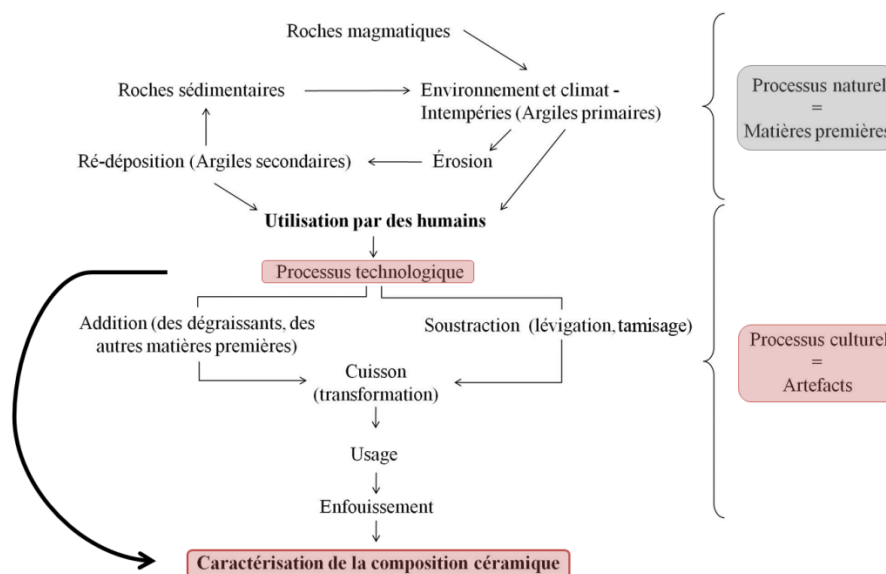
Roches magmatiques

Roches sédimentaires

Environnement et climat - Intempéries (Argiles primaires)

Processus naturel
=
Matières premières

Ré-déposition (Argiles secondaires)

Érosion

Utilisation par des humains

Processus technologique

Addition (des dégraissants, des autres matières premières)

Soustraction (lévigation, tamisage)

Processus culturel
=
Artefacts

Cuisson (transformation)

Usage

Enfouissement

Caractérisation de la composition céramique